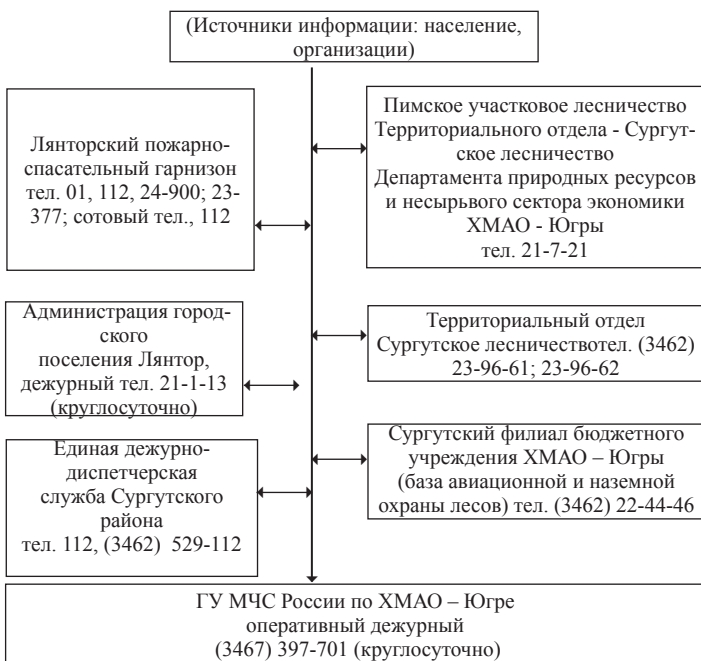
(Источники информации: население, организации)

Лянторский пожарно-спасательный гарнизон тел. 01, 112, 24-900; 23-377; сотовый тел., 112

Пимское участковое лесничество Территориального отдела - Сургутское лесничество Департамента природных ресурсов и несырьевого сектора экономики ХМАО - Югры тел. 21-7-21

Администрация городского поселения Лянтор, дежурный тел. 21-1-13 (круглосуточно)

Территориальный отдел Сургутское лесничествотел. (3462) 23-96-61; 23-96-62

Единая дежурно-диспетчерская служба Сургутского района тел. 112, (3462) 529-112

Сургутский филиал бюджетного учреждения ХМАО – Югры (база авиационной и наземной охраны лесов) тел. (3462) 22-44-46

ГУ МЧС России по ХМАО – Югре оперативный дежурный (3467) 397-701 (круглосуточно)